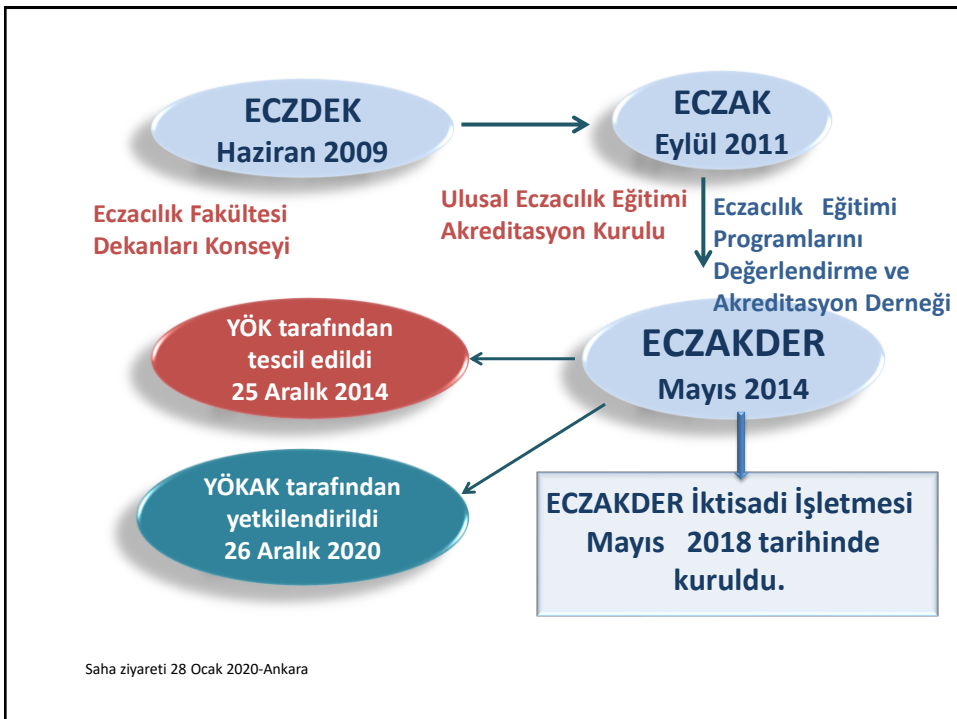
ECZDEK
Haziran 2009

ECZAK
Eylül 2011

Eczacılık Fakültesi Dekanları Konseyi

Ulusal Eczacılık Eğitimi Akreditasyon Kurulu

Eczacılık Eğitimi Programlarını Değerlendirme ve Akreditasyon Derneği

YÖK tarafından tescil edildi 25 Aralık 2014

ECZAKDER
Mayıs 2014

YÖKAK tarafından yetkilendirildi 26 Aralık 2020

ECZAKDER İktisadi İşletmesi Mayıs 2018 tarihinde kuruldu.

Saha ziyareti 28 Ocak 2020-Ankara